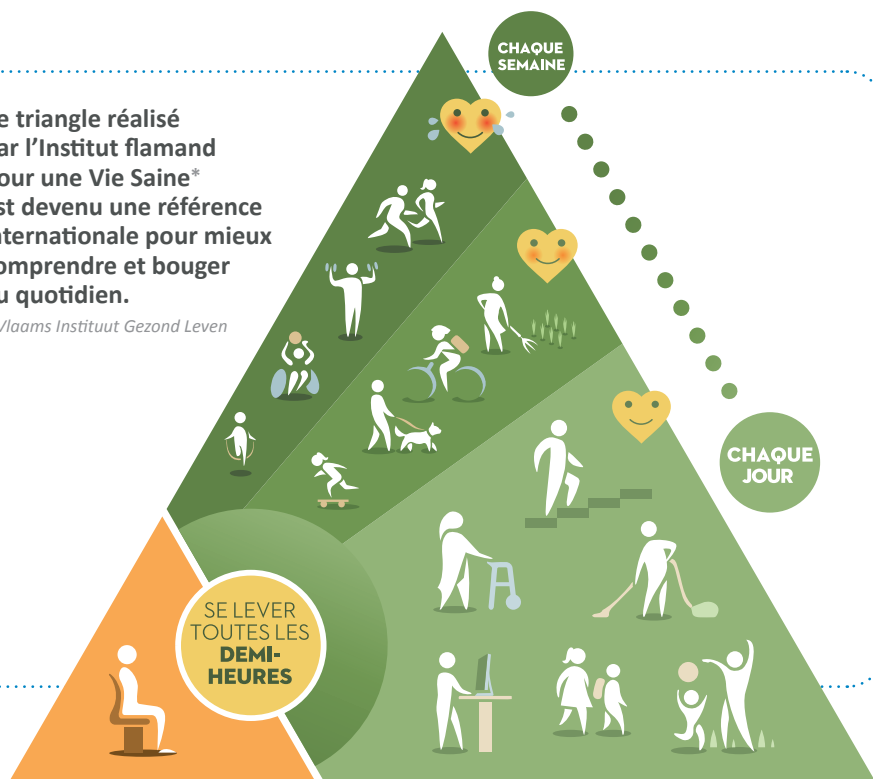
e triangle réalisé ar l'Institut flamand our une Vie Saine* st devenu une référence nternationale pour mieux omprendre et bouger u quotidien.

Vlaams Instituut Gezond Leven

CHAQUE SEMAINE

CHAQUE JOUR

SE LEVER TOUTES LES DEMI-HEURES